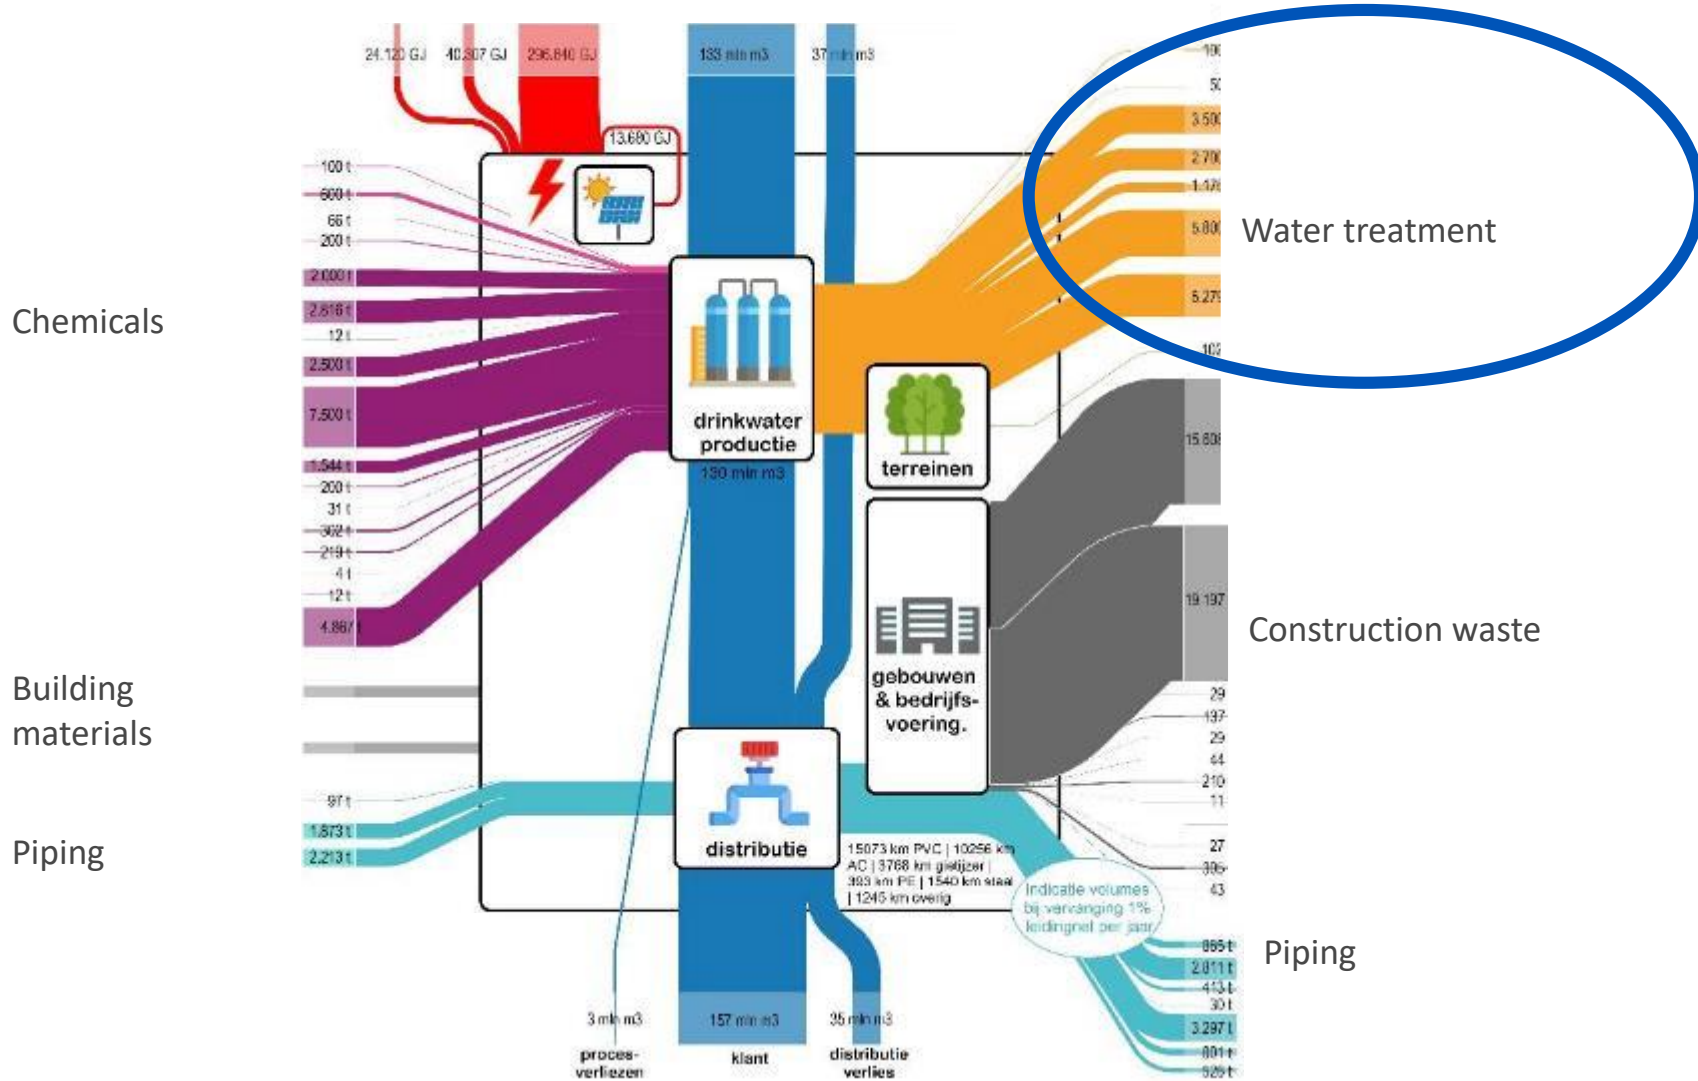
24.120 GJ
40.307 GJ
296.840 GJ
183 mln m3
37 mln m3
13.680 GJ

Chemicals
100 t
600 t
66 t
200 t
2.000 t
2.616 t
12 t
2.500 t
7.500 t
1.544 t
200 t
31 t
362 t
219 t
4 t
12 t
4.867 t

Building materials

Piping
97 t
1.873 t
2.213 t

drinkwater productie
130 mln m3

terreinen

gebouwen & bedrijfs-voering.

distributie

15073 km PVC | 10256 km AC | 3768 km gietijzer | 393 km PE | 1540 km staal | 1245 km overig

Indicatie volumes bij vervanging 1% leidingnet per jaar

3 mln m3
proces-verliezen
157 mln m3
klant
35 mln m3
distributie verlies

100
50
3.500
2.700
1.170
5.800
5.279
102

Water treatment

15.608
19.197

Construction waste

29
137
29
44
210
11
27
395
43

Piping
865 t
2.011 t
413 t
30 t
3.297 t
801 t
529 t